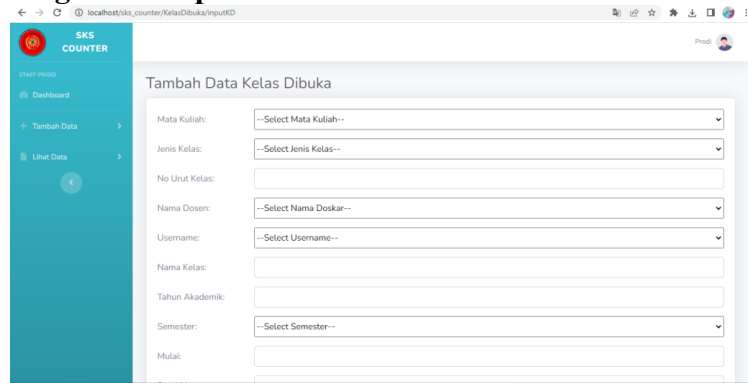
localhost/sks_counter/KelasDibuka/inputKD

SKS COUNTER

Prodi

STAFF PRODI

Dashboard

Tambah Data

Lihat Data

Tambah Data Kelas Dibuka

Mata Kuliah: --Select Mata Kuliah--

Jenis Kelas: --Select Jenis Kelas--

No Urut Kelas:

Nama Dosen: --Select Nama Doskar--

Username: --Select Username--

Nama Kelas:

Tahun Akademik:

Semester: --Select Semester--

Mulai: